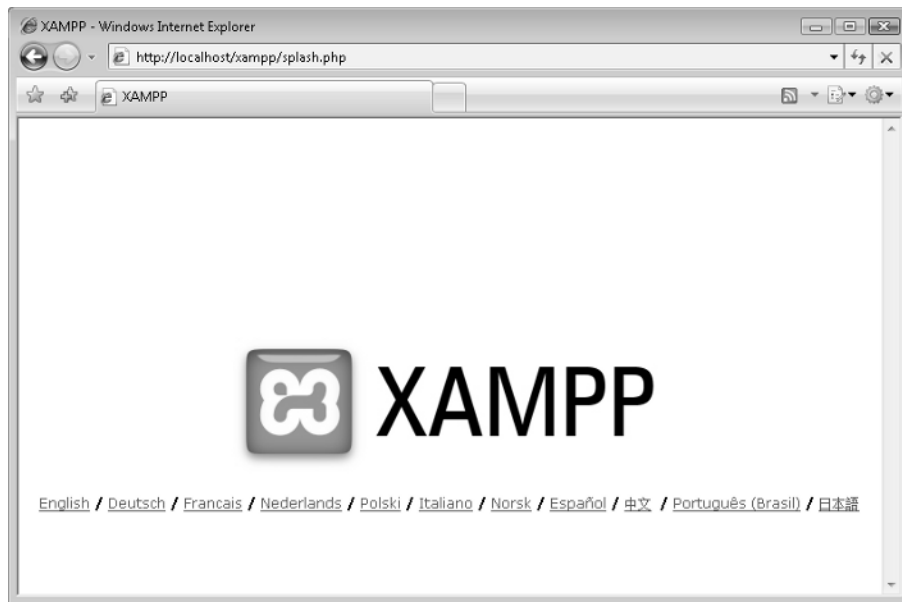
XAMPP - Windows Internet Explorer

http://localhost/xampp/splash.php

XAMPP

XAMPP

English / Deutsch / Francais / Nederlands / Polski / Italiano / Norsk / Español / 中文 / Português (Brasil) / 日本語